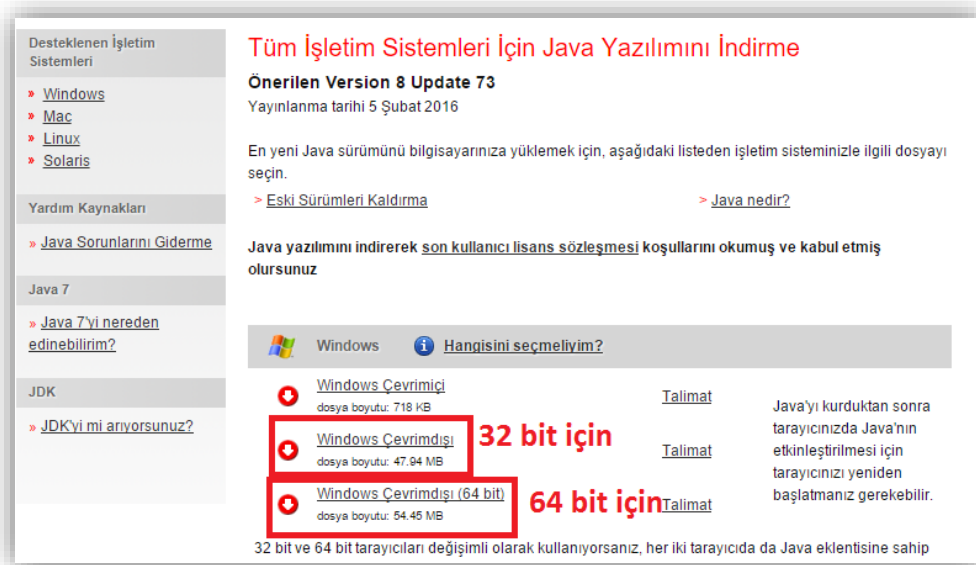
Desteklenen İşletim Sistemleri

» Windows
» Mac
» Linux
» Solaris

Yardım Kaynakları

» Java Sorunlarını Giderme

Java 7

» Java 7'yi nereden edinebilirim?

JDK

» JDK'yi mi arıyorsunuz?

Tüm İşletim Sistemleri İçin Java Yazılımını İndirme

Önerilen Version 8 Update 73

Yayınlanma tarihi 5 Şubat 2016

En yeni Java sürümünü bilgisayarınıza yüklemek için, aşağıdaki listeden işletim sisteminizle ilgili dosyayı seçin.

» Eski Sürümleri Kaldırma

» Java nedir?

Java yazılımını indirerek son kullanıcı lisans sözleşmesi koşullarını okumuş ve kabul etmiş olursunuz

Windows

Hangisini seçmeliyim?

Windows Çevrimiçi
dosya boyutu: 718 KB

Talimat

Windows Çevrimdışı
dosya boyutu: 47.94 MB

32 bit için

Talimat

Windows Çevrimdışı (64 bit)
dosya boyutu: 54.45 MB

64 bit için

Talimat

Java'yı kurduktan sonra tarayıcınızda Java'nın etkinleştirilmesi için tarayıcınızı yeniden başlatmanız gerekebilir.

32 bit ve 64 bit tarayıcıları değişimli olarak kullanıyorsanız, her iki tarayıcıda da Java eklentisine sahip